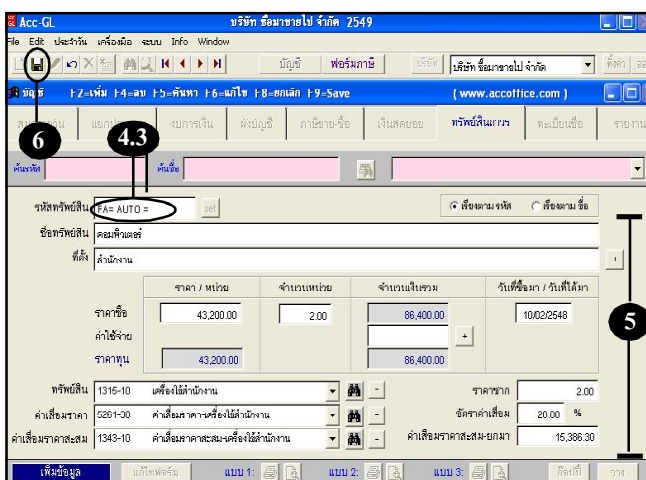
Acc-GL
บริษัท ซื้อมาขายไป จำกัด 2549
ile Edit ประจำวัน เครื่องมือ ระบบ Info Window
บัญชี ฟอร์มภาษี บริษัท บริษัท ซื้อมาขายไป จำกัด
บัญชี F2=เพิ่ม F4=ลบ F5=ค้นหา F6=แก้ไข F8=ยกเลิก F9=Save (www.accoffice.com)
สม แยกป งบการเงิน ผังบัญชี ภาษีขาย-ซื้อ เงินสดย่อย ทรัพย์สินถาวร ทะเบียนเช็ค รายงาน
6
4.3
ค้นรหัส ค้นชื่อ
รหัสทรัพย์สิน FA= AUTO = Set
เรียงตามรหัส เรียงตาม ชื่อ
ชื่อทรัพย์สิน คอมพิวเตอร์
ที่ตั้ง สำนักงาน
| | ราคา / หน่วย | จำนวนหน่วย | จำนวนเงินรวม | วันที่ซื้อมา / วันที่ได้มา |
|---|---|---|---|---|
| ราคาซื้อ | 43,200.00 | 2.00 | 86,400.00 | 10/02/2548 |
| ค่าใช้จ่าย | | | | |
| ราคาทุน | 43,200.00 | | 86,400.00 | |
5
ทรัพย์สิน 1315-10 เครื่องใช้สำนักงาน
ราคาซาก 2.00
ค่าเสื่อมราคา 5201-00 ค่าเสื่อมราคา-เครื่องใช้สำนักงาน
อัตราค่าเสื่อม 20.00 %
ค่าเสื่อมราคาสะสม 1343-10 ค่าเสื่อมราคาสะสม-เครื่องใช้สำนักงาน
ค่าเสื่อมราคาสะสม-ยกมา 15,386.30
เพิ่มข้อมูล แก้ไขฟอร์ม แบบ 1: แบบ 2: แบบ 3: ก๊อปปี้ วาง